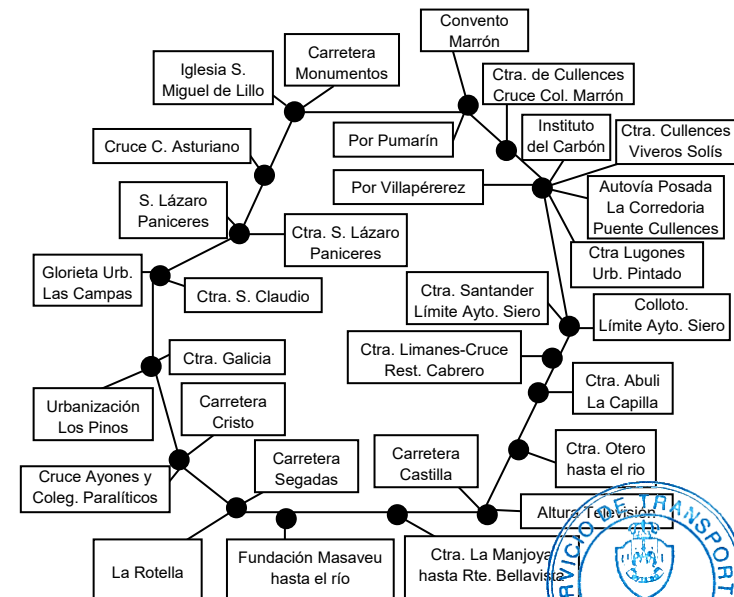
Convento Marrón

Carretera Monumentos

Iglesia S. Miguel de Lillo

Ctra. de Cullences Cruce Col. Marrón

Por Pumarín

Instituto del Carbón

Ctra. Cullences Viveros Solís

Cruce C. Asturiano

Por Villapérerez

Autovía Posada La Corredoria Puente Cullences

S. Lázaro Paniceres

Ctra. S. Lázaro Paniceres

Ctra Lugones Urb. Pintado

Glorieta Urb. Las Campas

Ctra. S. Claudio

Ctra. Santander Límite Ayto. Siero

Colloto. Límite Ayto. Siero

Ctra. Limanes-Cruce Rest. Cabrero

Ctra. Galicia

Ctra. Abuli La Capilla

Urbanización Los Pinos

Carretera Cristo

Carretera Castilla

Ctra. Otero hasta el rio

Cruce Ayones y Coleg. Paralíticos

Carretera Segadas

Altura Televisión

La Rotella

Fundación Masaveu hasta el río

Ctra. La Manjoya hasta Rte. Bellavista

SERVICIO DE TRANSPORT